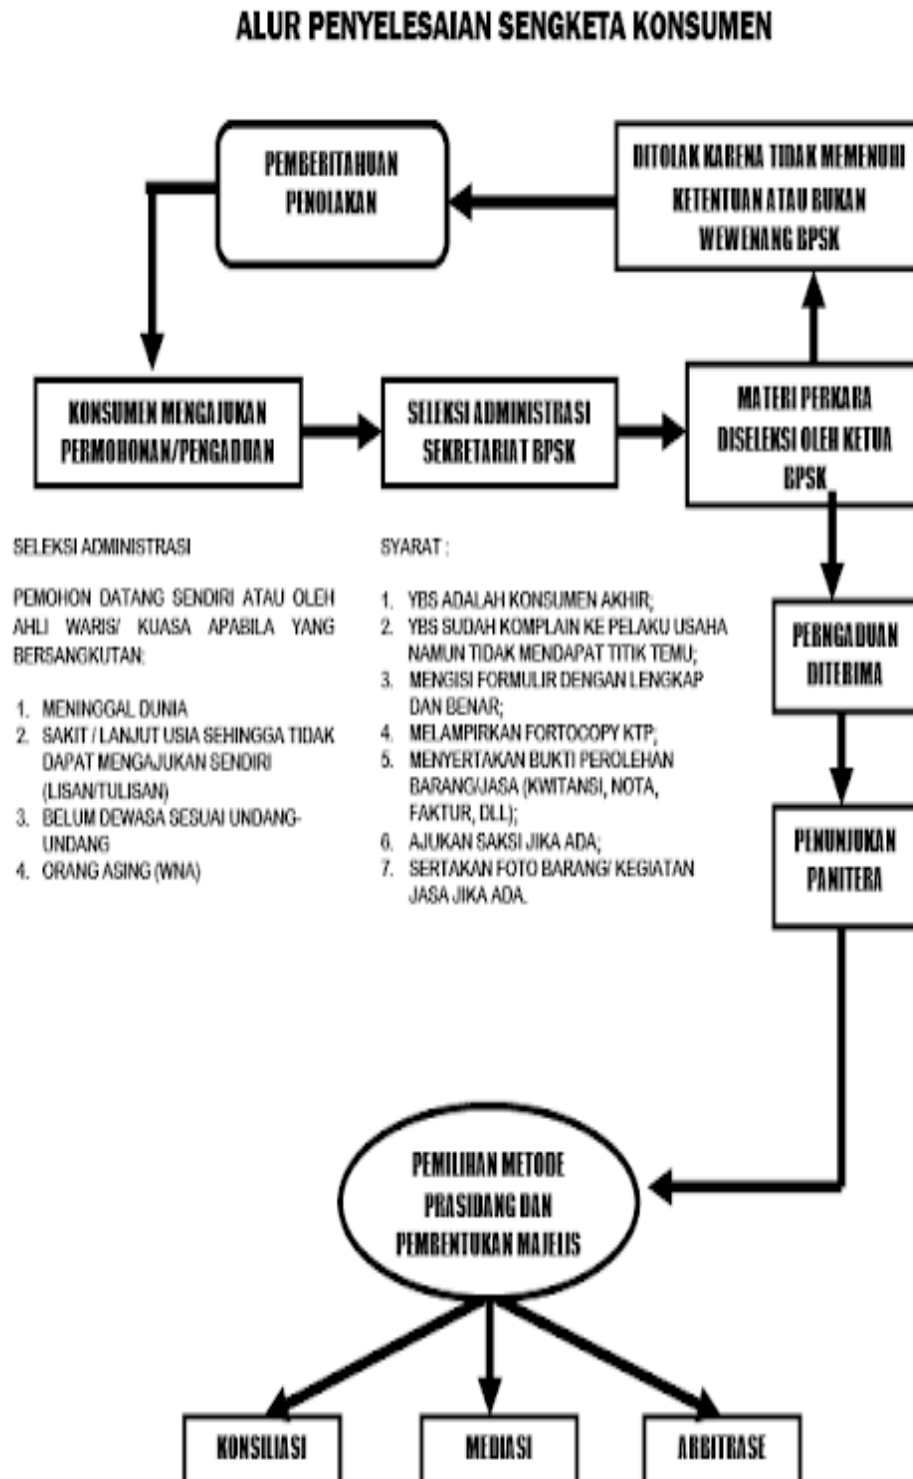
ALUR PENYELESAIAN SENGKETA KONSUMEN

PEMBERITAHUAN PENOLAKAN

DITOLAK KARENA TIDAK MEMENUHI KETENTUAN ATAU BUKAN WEWENANG BPSK

KONSUMEN MENGAJUKAN PERMOHONAN/PENGADUAN

SELEKSI ADMINISTRASI SEKRETARIAT BPSK

MATERI PERKARA DISELEKSI OLEH KETUA BPSK

SELEKSI ADMINISTRASI

PEMOHON DATANG SENDIRI ATAU OLEH AHLI WARIS/ KUASA APABILA YANG BERSANGKUTAN:

1. MENINGGAL DUNIA
2. SAKIT / LANJUT USIA SEHINGGA TIDAK DAPAT MENGAJUKAN SENDIRI (LISAN/TULISAN)
3. BELUM DEWASA SESUAI UNDANG-UNDANG
4. ORANG ASING (WNA)

SYARAT :

1. YBS ADALAH KONSUMEN AKHIR;
2. YBS SUDAH KOMPLAIN KE PELAKU USAHA NAMUN TIDAK MENDAPAT TITIK TEMU;
3. MENGISI FORMULIR DENGAN LENGKAP DAN BENAR;
4. MELAMPIRKAN FORTOCOPY KTP;
5. MENYERTAKAN BUKTI PEROLEHAN BARANG/JASA (KWITANSI, NOTA, FAKTUR, DLL);
6. AJUKAN SAKSI JIKA ADA;
7. SERTAKAN FOTO BARANG/ KEGIATAN JASA JIKA ADA.

PERNGADUAN DITERIMA

PENUNJUKAN PANITERA

PEMILIHAN METODE PRASIDANG DAN PEMBENTUKAN MAJELIS

KONSILIASI

MEDIASI

ARBITRASE